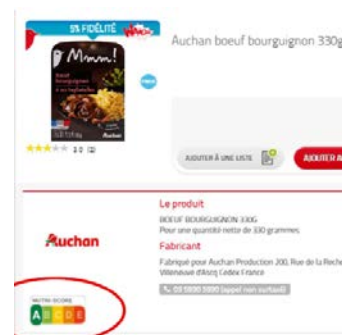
5% FIDÉLITÉ

Mmm!

Boeuf bourguignon

Auchan

3.0 (2)

Auchan boeuf bourguignon 330g

AJOUTER À UNE LISTE

AJOUTER A

Auchan

Le produit

BOEUF BOURGUIGNON 330G

Pour une quantité nette de 330 grammes

Fabricant

Fabriqué pour Auchan Production 200, Rue de la Reche Villeneuve d'Ascq Cedex France

03 5800 5800 (appel non surtaxé)

NUTRI-SCORE

A B C D E